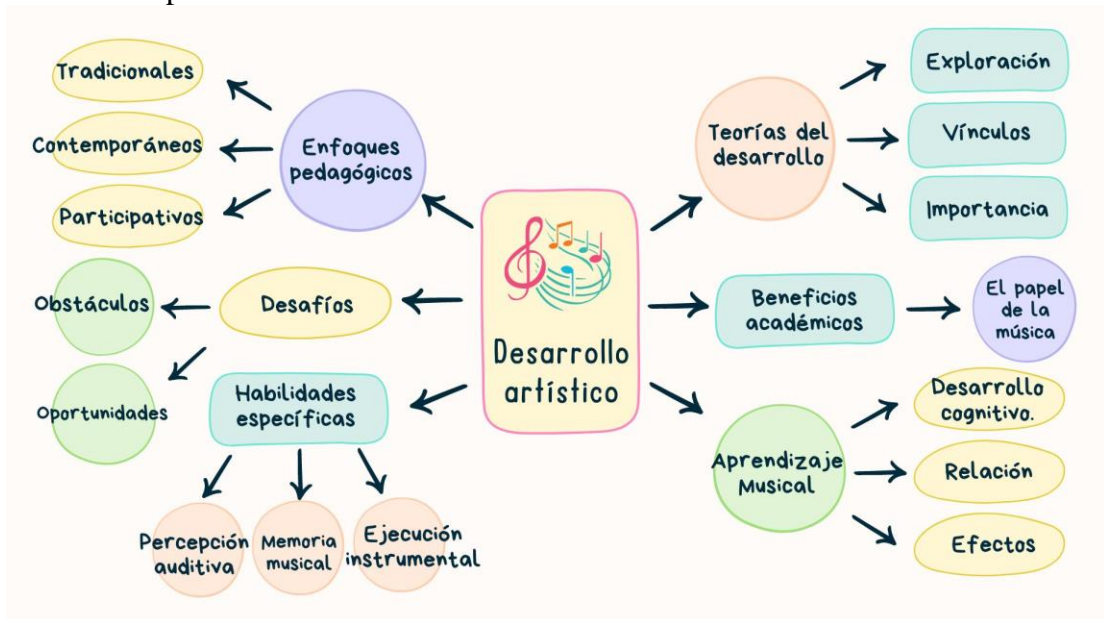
Desarrollo artístico

Enfoques pedagógicos
Tradicionales
Contemporáneos
Participativos

Desafíos
Obstáculos
Oportunidades

Habilidades específicas
Percepción auditiva
Memoria musical
Ejecución instrumental

Teorías del desarrollo
Exploración
Vínculos
Importancia

Beneficios académicos
El papel de la música

Aprendizaje Musical
Desarrollo cognitivo.
Relación
Efectos